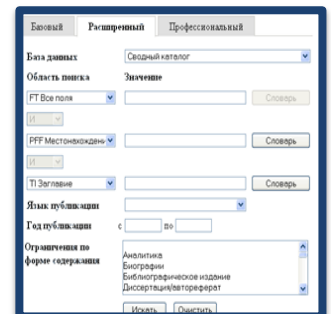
Базовый Расширенный Профессиональный

База данных Сводный каталог

Область поиска Значение

FT Все поля Словарь

И

PFF Местонахождени Словарь

И

TI Заглавие Словарь

Язык публикации

Год публикации с по

Ограничения по форме содержания

Аналитика
Биографии
Библиографическое издание
Диссертация/автореферат

Искать Очистить